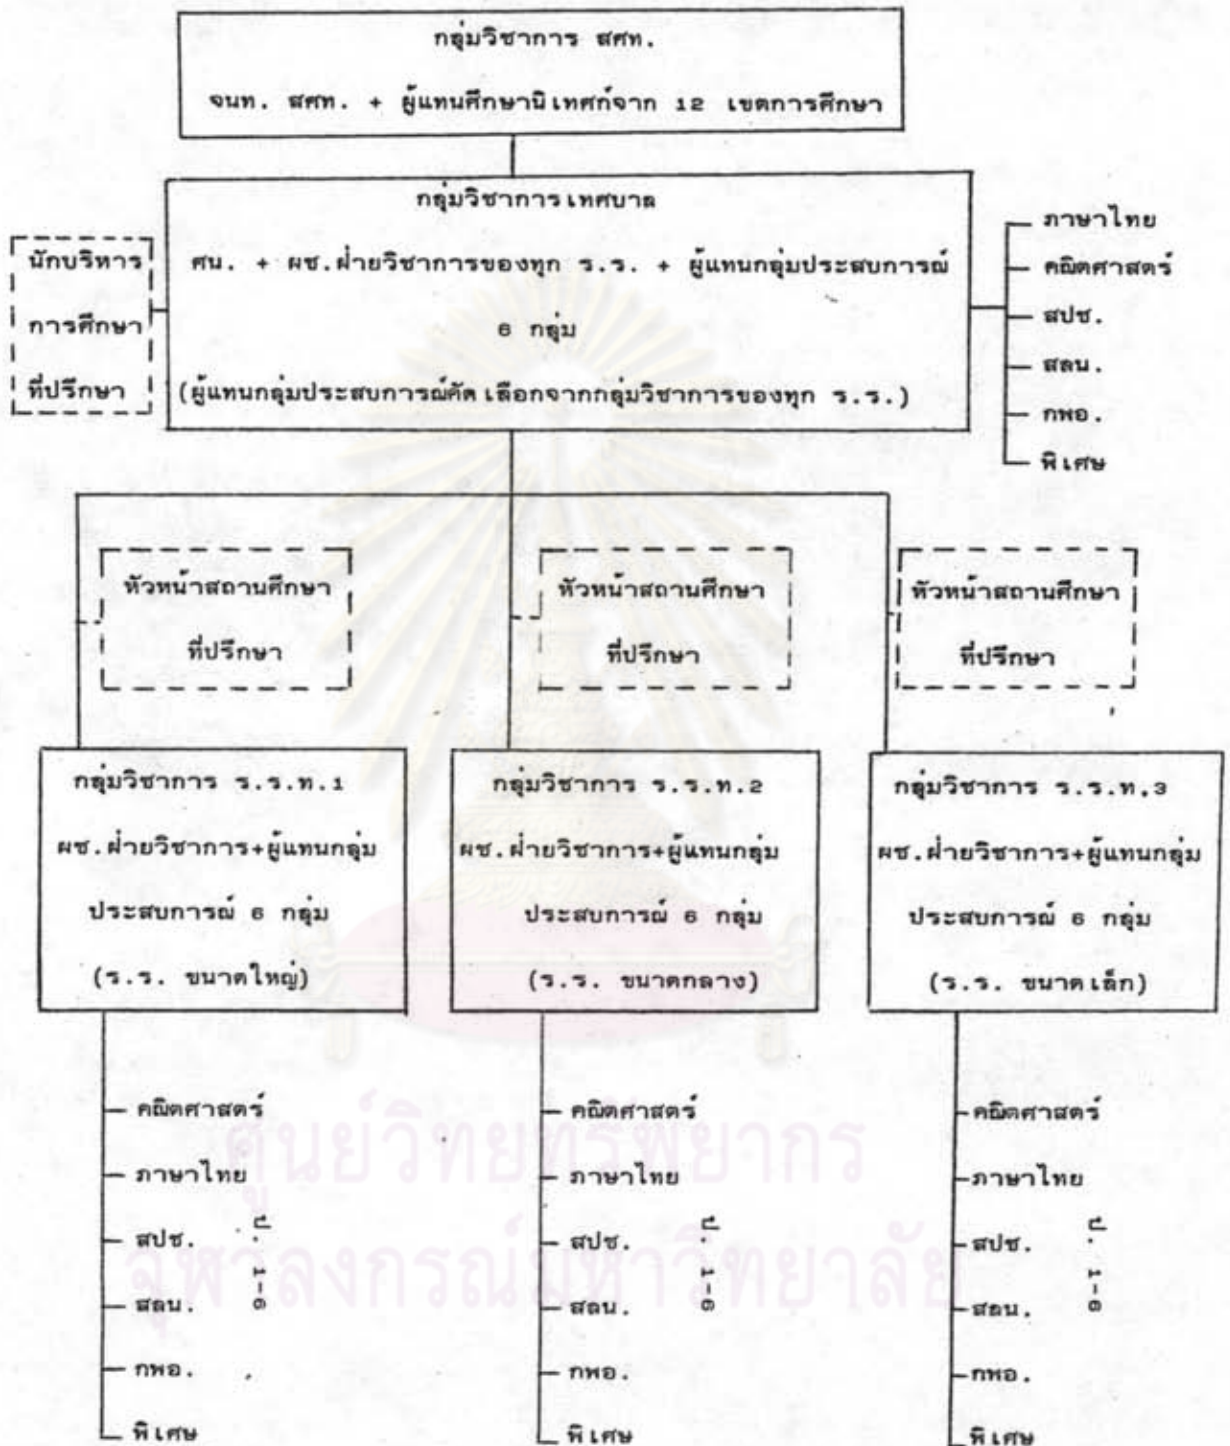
กลุ่มวิชาการ สศท.

จนท. สศท. + ผู้แทนศึกษานิเทศก์จาก 12 เขตการศึกษา

กลุ่มวิชาการเทศบาล

ศน. + ผช.ฝ่ายวิชาการของทุก ร.ร. + ผู้แทนกลุ่มประสบการณ์ 6 กลุ่ม

(ผู้แทนกลุ่มประสบการณ์คัดเลือกจากกลุ่มวิชาการของทุก ร.ร.)

นักบริหารการศึกษาที่ปรึกษา

ภาษาไทย
คณิตศาสตร์
สปช.
สลน.
กพอ.
พิเศษ

หัวหน้าสถานศึกษาที่ปรึกษา

หัวหน้าสถานศึกษาที่ปรึกษา

หัวหน้าสถานศึกษาที่ปรึกษา

กลุ่มวิชาการ ร.ร.ท.1
ผช.ฝ่ายวิชาการ+ผู้แทนกลุ่มประสบการณ์ 6 กลุ่ม
(ร.ร. ขนาดใหญ่)

กลุ่มวิชาการ ร.ร.ท.2
ผช.ฝ่ายวิชาการ+ผู้แทนกลุ่มประสบการณ์ 6 กลุ่ม
(ร.ร. ขนาดกลาง)

กลุ่มวิชาการ ร.ร.ท.3
ผช.ฝ่ายวิชาการ+ผู้แทนกลุ่มประสบการณ์ 6 กลุ่ม
(ร.ร. ขนาดเล็ก)

คณิตศาสตร์
ภาษาไทย
สปช.
สลน.
กพอ.
พิเศษ
ป. 1-6

คณิตศาสตร์
ภาษาไทย
สปช.
สลน.
กพอ.
พิเศษ
ป. 1-6

คณิตศาสตร์
ภาษาไทย
สปช.
สลน.
กพอ.
พิเศษ
ป. 1-6

ศูนย์วิทยทรัพยากร
จุฬาลงกรณ์มหาวิทยาลัย